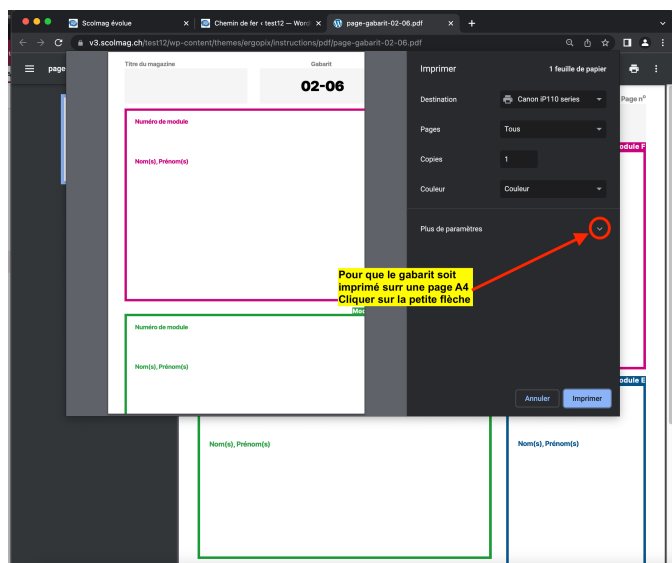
Scolmag évolue
Chemin de fer ‹ test12 — Word
page-gabarit-02-06.pdf
v3.scolmag.ch/test12/wp-content/themes/ergopix/instructions/pdf/page-gabarit-02-06.pdf

page

Titre du magazine
Gabarit
02-06

Numéro de module
Nom(s), Prénom(s)

Numéro de module
Nom(s), Prénom(s)

Mod

Imprimer
1 feuille de papier

Destination
Canon iP110 series

Pages
Tous

Copies
1

Couleur
Couleur

Plus de paramètres

Pour que le gabarit soit imprimé surr une page A4
Cliquer sur la petite flèche

Annuler
Imprimer

Page n°
odule F
odule E

Nom(s), Prénom(s)
Nom(s), Prénom(s)